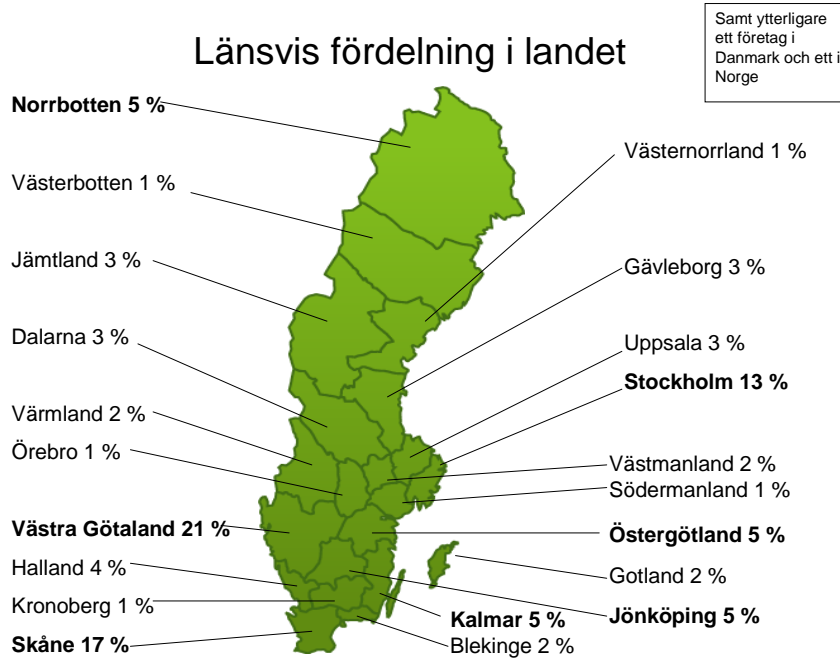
Länsvis fördelning i landet

Samt ytterligare ett företag i Danmark och ett i Norge

**Norrbotten 5 %**

Västerbotten 1 %

Jämtland 3 %

Dalarna 3 %

Värmland 2 %

Örebro 1 %

**Västra Götaland 21 %**

Halland 4 %

Kronoberg 1 %

**Skåne 17 %**

Västernorrland 1 %

Gävleborg 3 %

Uppsala 3 %

**Stockholm 13 %**

Västmanland 2 %

Södermanland 1 %

**Östergötland 5 %**

Gotland 2 %

**Jönköping 5 %**

**Kalmar 5 %**

Blekinge 2 %